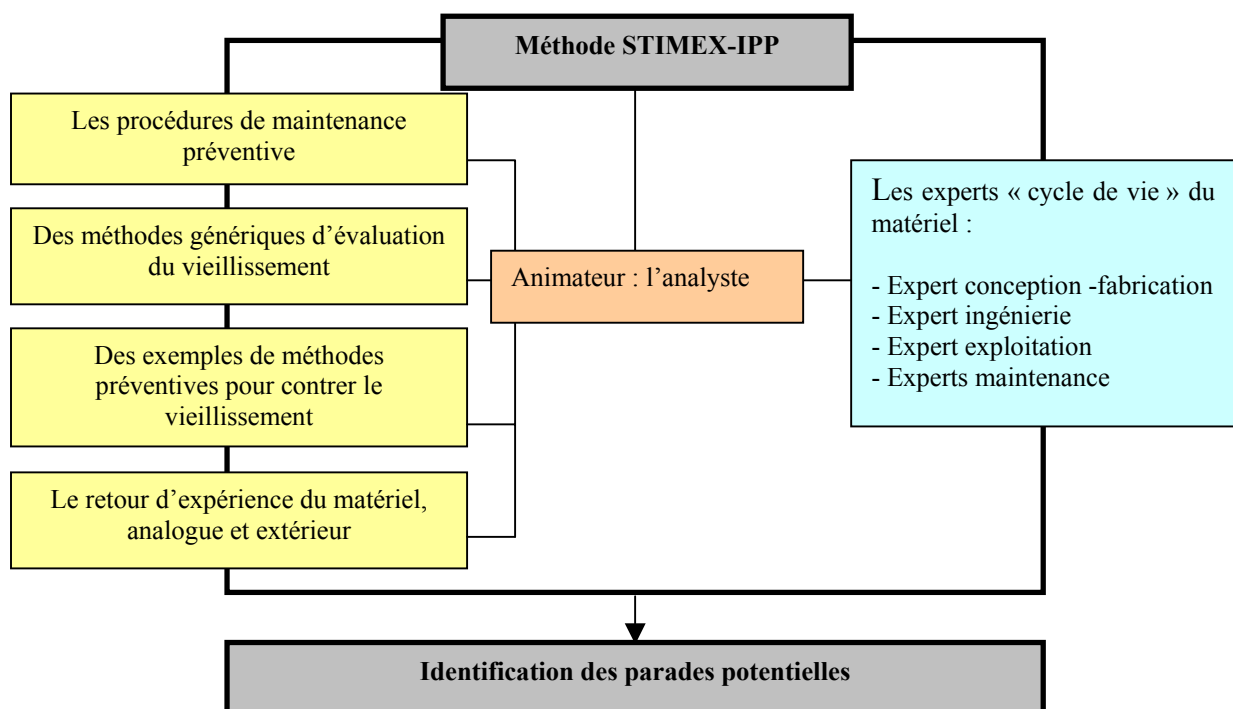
Méthode STIMEX-IPP

Les procédures de maintenance préventive

Des méthodes génériques d'évaluation du vieillissement

Des exemples de méthodes préventives pour contrer le vieillissement

Le retour d'expérience du matériel, analogue et extérieur

Animateur : l'analyste

Les experts « cycle de vie » du matériel :

- Expert conception -fabrication
- Expert ingénierie
- Expert exploitation
- Experts maintenance

Identification des parades potentielles